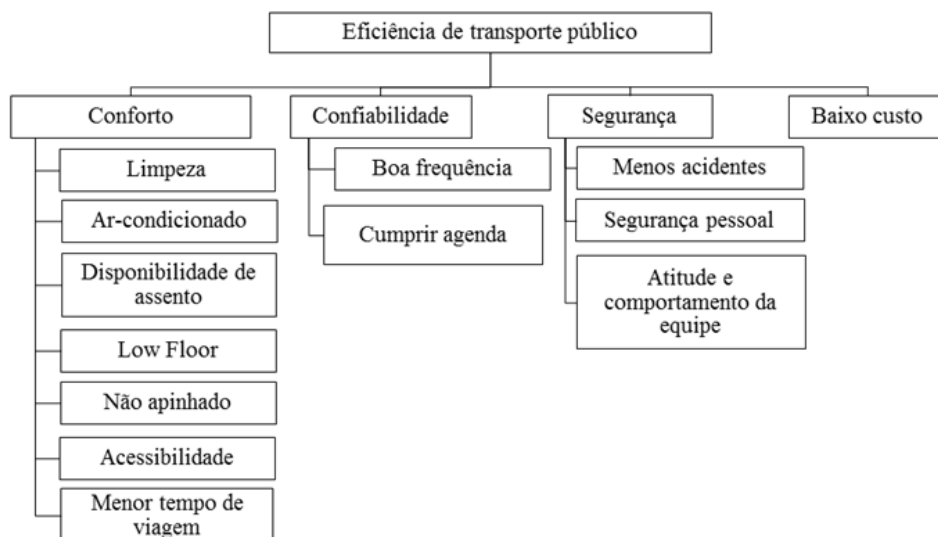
Eficiência de transporte público

Conforto

Limpeza

Ar-condicionado

Disponibilidade de assento

Low Floor

Não apinhado

Acessibilidade

Menor tempo de viagem

Confiabilidade

Boa frequência

Cumprir agenda

Segurança

Menos acidentes

Segurança pessoal

Atitude e comportamento da equipe

Baixo custo